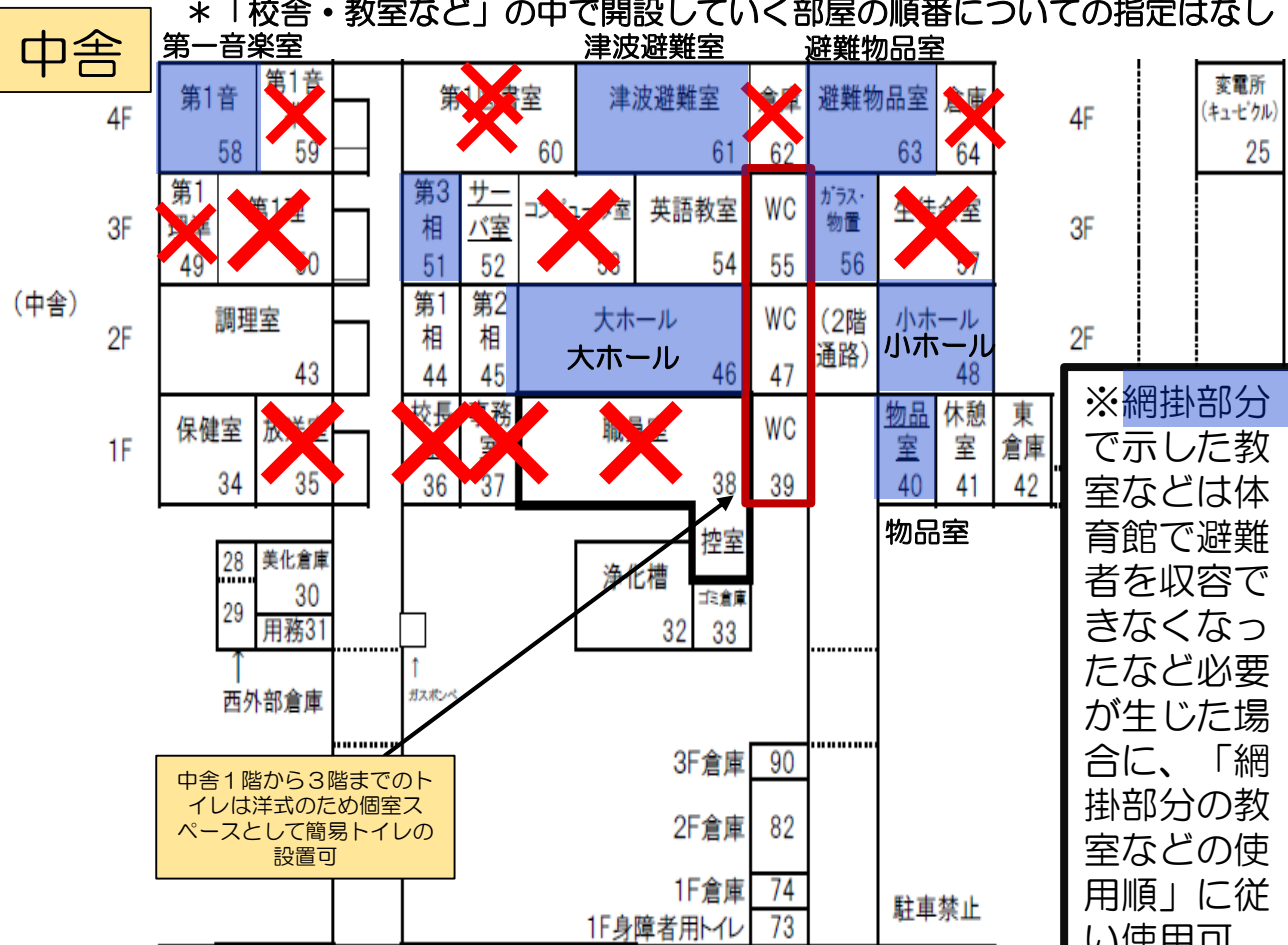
＊「校舎・教室など」の中で開設していく部屋の順番についての指定はなし

中舎

第一音楽室　津波避難室　避難物品室

4F
第1音 58
第1音 59
第1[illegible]室 60
津波避難室 61
倉庫 62
避難物品室 63
倉庫 64
4F
変電所（キュービクル） 25

3F
第1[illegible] 49
第1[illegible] 50
第3相 51
サーバ室 52
コンピュータ室 53
英語教室 54
WC 55
ガラス・物置 56
生徒会室 57
3F

（中舎）
2F
調理室 43
第1相 44
第2相 45
大ホール 46
大ホール
WC 47
（2階通路）
小ホール 48
小ホール
2F

1F
保健室 34
放送室 35
校長室 36
事務室 37
職員室 38
WC 39
物品室 40
休憩室 41
東倉庫 42
物品室

控室
浄化槽 32
ゴミ倉庫 33
28
美化倉庫 30
29
用務31
西外部倉庫
ガスボンベ

中舎１階から３階までのトイレは洋式のため個室スペースとして簡易トイレの設置可

3F倉庫 90
2F倉庫 82
1F倉庫 74
1F身障者用トイレ 73
駐車禁止

※網掛部分で示した教室などは体育館で避難者を収容できなくなったなど必要が生じた場合に、「網掛部分の教室などの使用順」に従い使用可